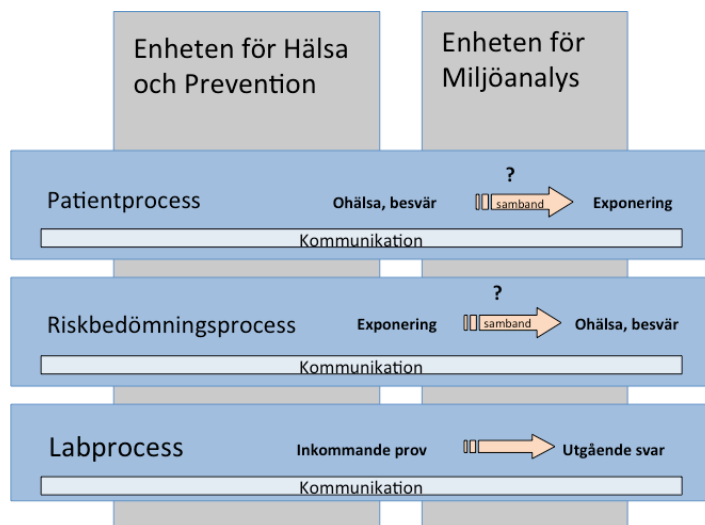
Enheten för Hälsa och Prevention

Enheten för Miljöanalys

Patientprocess

Ohälsa, besvär

?

samband

Exponering

Kommunikation

Riskbedömningsprocess

Exponering

?

samband

Ohälsa, besvär

Kommunikation

Labprocess

Inkommande prov

Utgående svar

Kommunikation